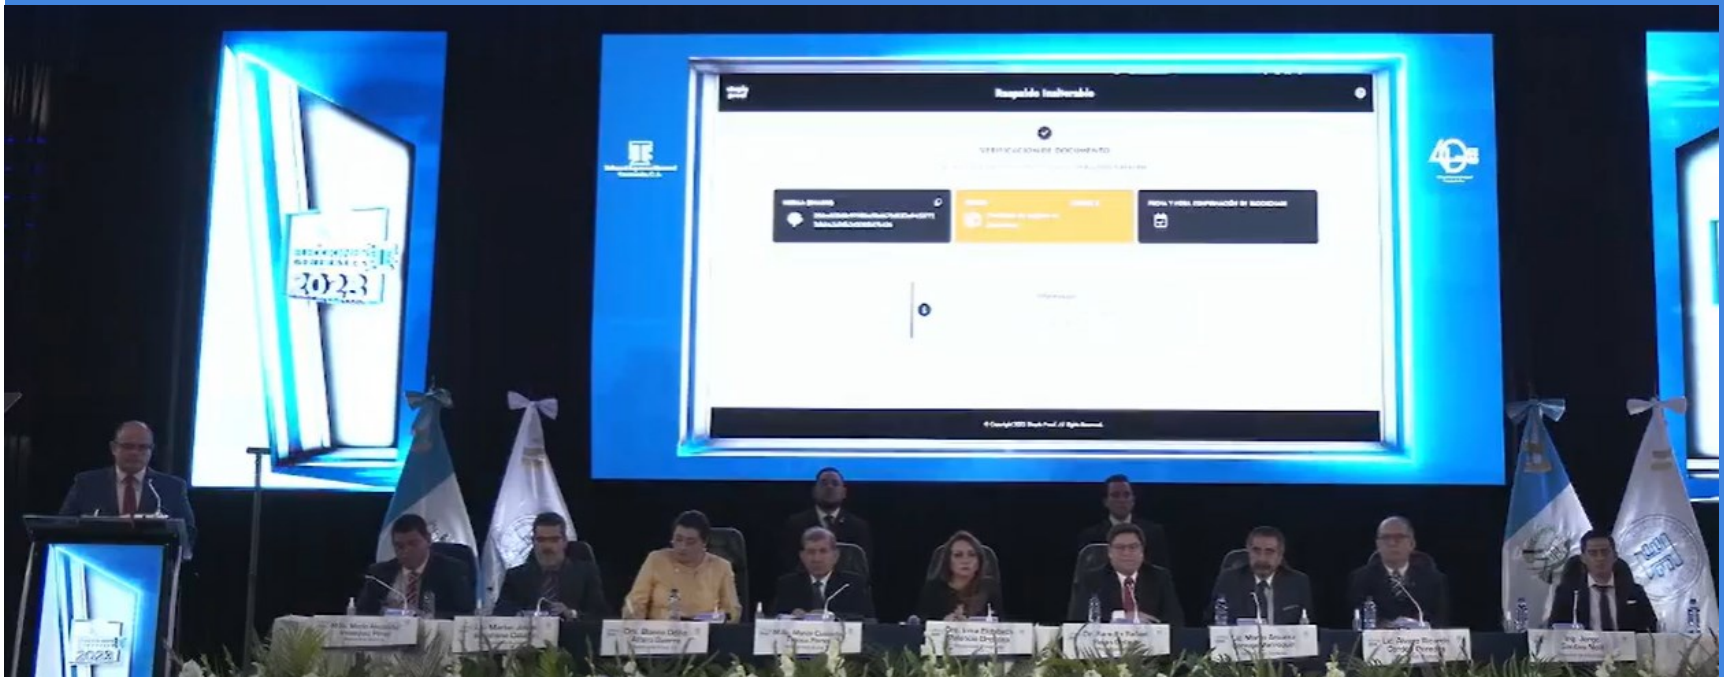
Respaldo Inalterable

VERIFICACIÓN DE DOCUMENTO

2023

© Copyright 2023 Simple Proof. All Rights Reserved.

M.Sc. Mario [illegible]

Lic. Marlon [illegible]

Dra. Blanca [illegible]

M.Sc. Mario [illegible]

Dra. Irma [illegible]

Dr. Ranulfo Rafael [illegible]

Lic. Mario Roberto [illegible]

Lic. Álvaro Ricardo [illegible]

Ing. Jorge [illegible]

2023